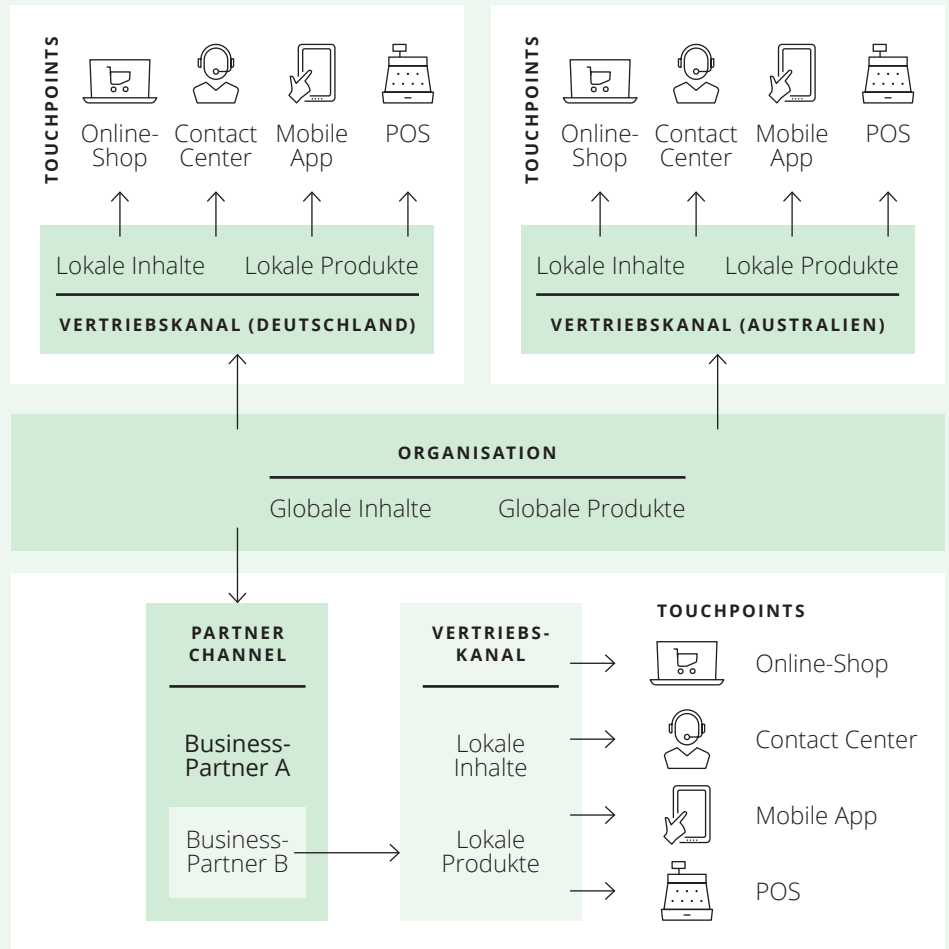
TOUCHPOINTS

Online-Shop

Contact Center

Mobile App

POS

Lokale Inhalte

Lokale Produkte

VERTRIEBSKANAL (DEUTSCHLAND)

TOUCHPOINTS

Online-Shop

Contact Center

Mobile App

POS

Lokale Inhalte

Lokale Produkte

VERTRIEBSKANAL (AUSTRALIEN)

ORGANISATION

Globale Inhalte

Globale Produkte

PARTNER CHANNEL

Business-Partner A

Business-Partner B

VERTRIEBS-KANAL

Lokale Inhalte

Lokale Produkte

TOUCHPOINTS

Online-Shop

Contact Center

Mobile App

POS